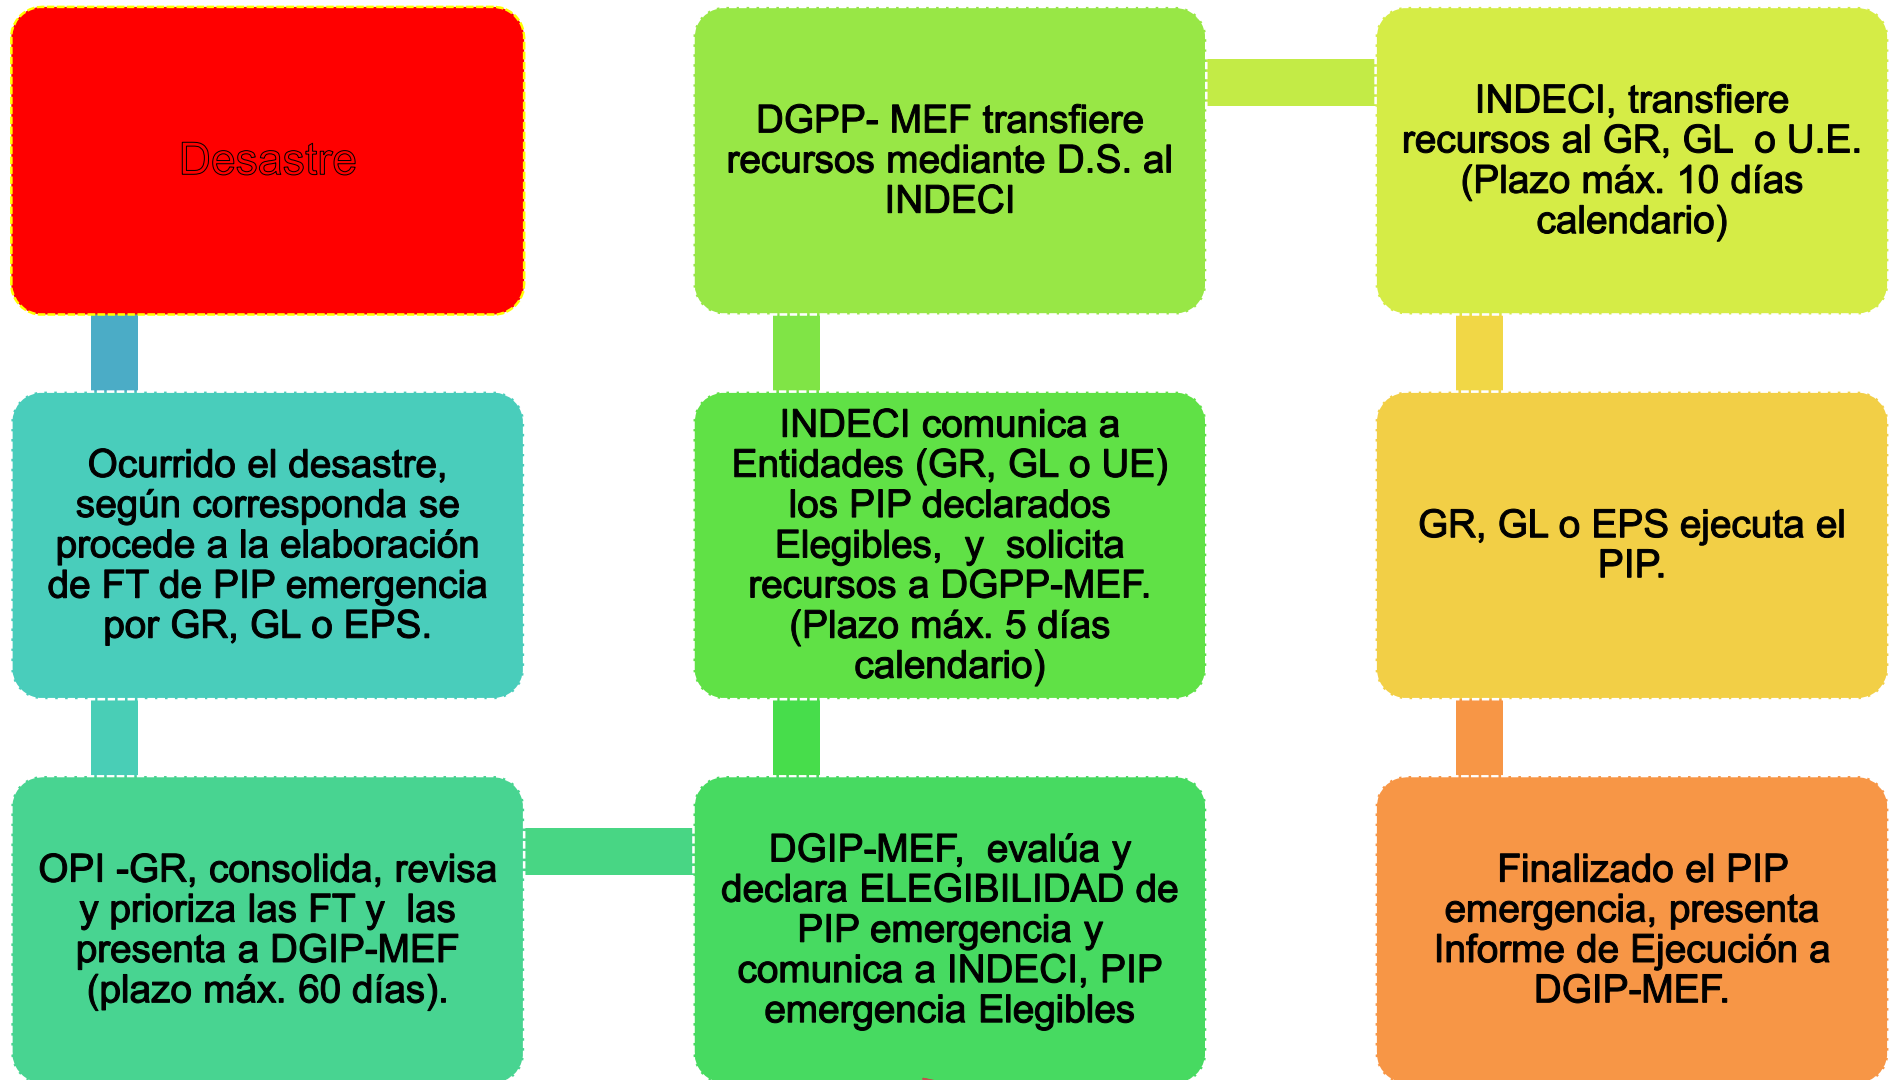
Desastre

Ocurrido el desastre, según corresponda se procede a la elaboración de FT de PIP emergencia por GR, GL o EPS.

OPI -GR, consolida, revisa y prioriza las FT y las presenta a DGIP-MEF (plazo máx. 60 días).

DGIP-MEF, evalúa y declara ELEGIBILIDAD de PIP emergencia y comunica a INDECI, PIP emergencia Elegibles

INDECI comunica a Entidades (GR, GL o UE) los PIP declarados Elegibles, y solicita recursos a DGPP-MEF. (Plazo máx. 5 días calendario)

DGPP- MEF transfiere recursos mediante D.S. al INDECI

INDECI, transfiere recursos al GR, GL o U.E. (Plazo máx. 10 días calendario)

GR, GL o EPS ejecuta el PIP.

Finalizado el PIP emergencia, presenta Informe de Ejecución a DGIP-MEF.